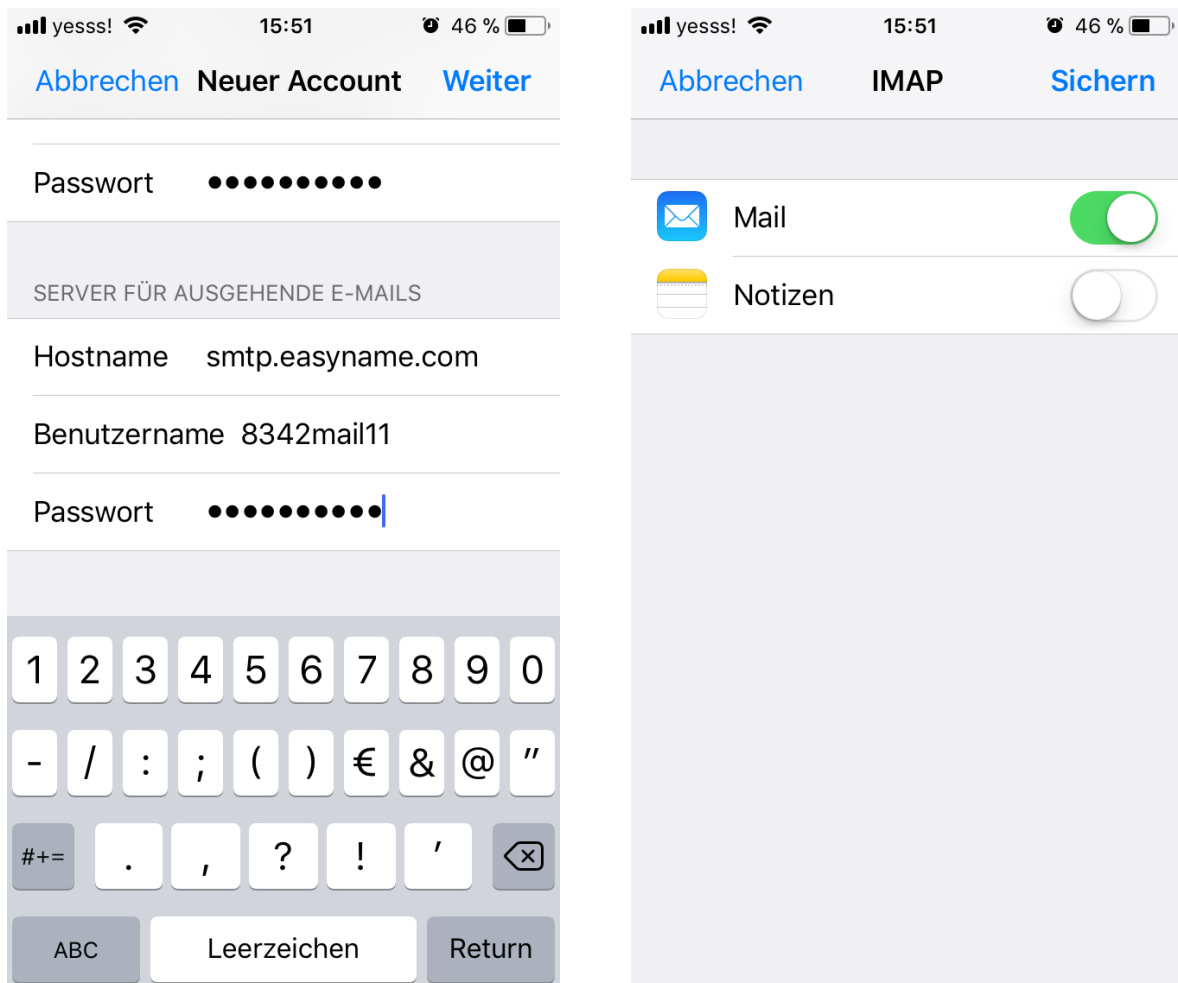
yesss! 15:51 46 %

Abbrechen Neuer Account Weiter

Passwort ••••••••••

SERVER FÜR AUSGEHENDE E-MAILS

Hostname smtp.easyname.com

Benutzername 8342mail11

Passwort ••••••••••

1 2 3 4 5 6 7 8 9 0

- / : ; ( ) € & @ "

#+= . , ? ! '

ABC Leerzeichen Return

yesss! 15:51 46 %

Abbrechen IMAP Sichern

Mail

Notizen